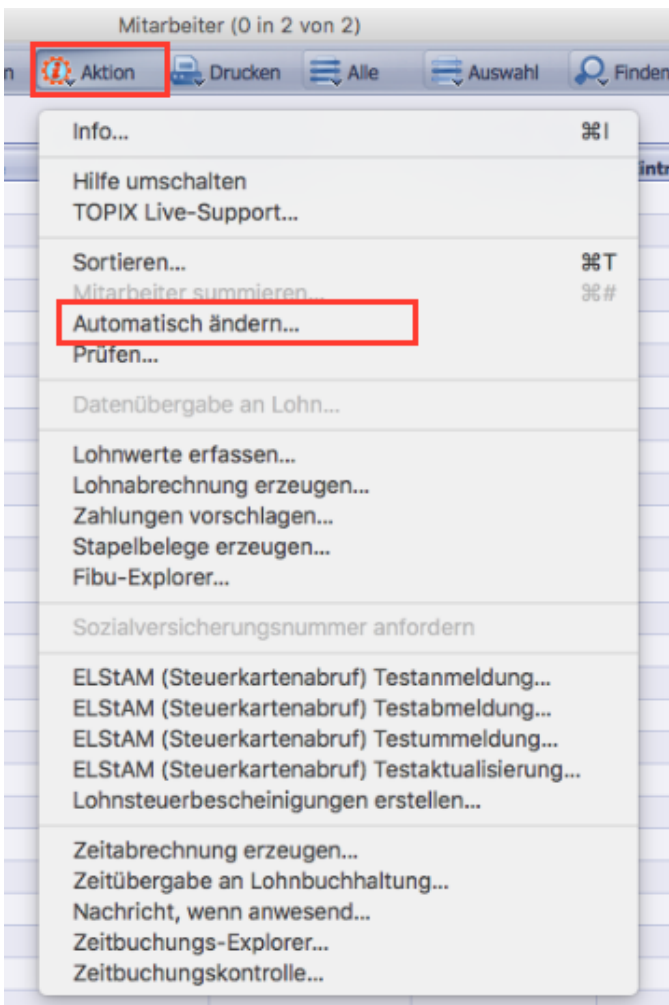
Mitarbeiter (0 in 2 von 2)

n Aktion Drucken Alle Auswahl Finden

intr

Info... ⌘I

Hilfe umschalten
TOPIX Live-Support...

Sortieren... ⌘T
Mitarbeiter summieren... ⌘#
Automatisch ändern...
Prüfen...

Datenübergabe an Lohn...

Lohnwerte erfassen...
Lohnabrechnung erzeugen...
Zahlungen vorschlagen...
Stapelbelege erzeugen...
Fibu-Explorer...

Sozialversicherungsnummer anfordern

ELStAM (Steuerkartenabruf) Testanmeldung...
ELStAM (Steuerkartenabruf) Testabmeldung...
ELStAM (Steuerkartenabruf) Testummeldung...
ELStAM (Steuerkartenabruf) Testaktualisierung...
Lohnsteuerbescheinigungen erstellen...

Zeitabrechnung erzeugen...
Zeitübergabe an Lohnbuchhaltung...
Nachricht, wenn anwesend...
Zeitbuchungs-Explorer...
Zeitbuchungskontrolle...